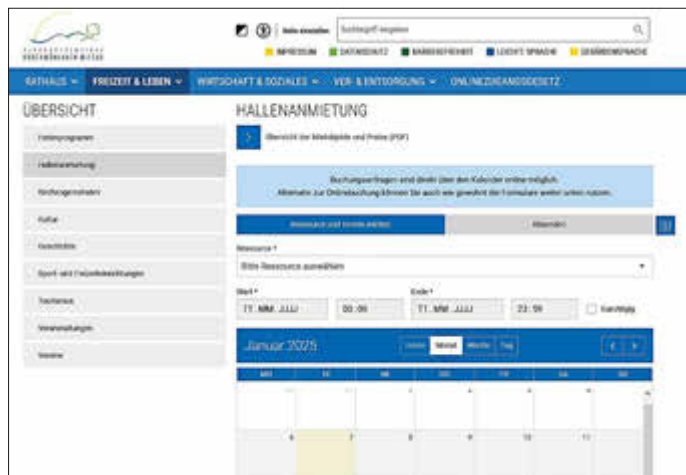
Suchbegriff eingeben

IMPRESSUM DATENSCHUTZ BARRIEREFREIHEIT LEICHTE SPRACHE GEBÄRDENSPRACHE

RATHAUS FREIZEIT & LEBEN WIRTSCHAFT & SOZIALES VER- & ENTSORGUNG ONLINEZUGANGSGESETZ

ÜBERSICHT

Ferienprogramm

Hallenanmietung

Kirchengemeinden

Kultur

Geschichte

Sport- und Freizeiteinrichtungen

Tourismus

Veranstaltungen

Vereine

HALLENANMIETUNG

Übersicht der Mietobjekte und Preise (PDF)

Buchungsanfragen sind direkt über den Kalender online möglich.
Alternativ zur Onlinebuchung können Sie auch wie gewohnt die Formulare weiter unten nutzen.

Ressource und Termin wählen

Absenden

Ressource *

Bitte Ressource auswählen

Start *

TT.MM.JJJJ 00:00

Ende *

TT.MM.JJJJ 23:59

Ganztägig

Januar 2025

Heute Monat Woche Tag

| MO | DI | MI | DO | FR | SA | SO |
|---|---|---|---|---|---|---|
| 30 | 31 | 1 | 2 | 3 | 4 | 5 |
| 6 | 7 | 8 | 9 | 10 | 11 | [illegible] |